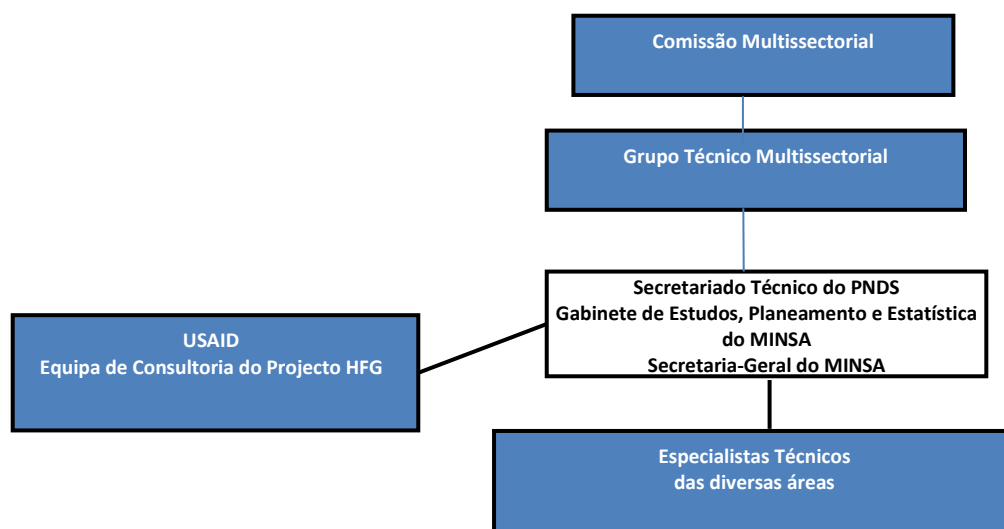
Comissão Multissectorial

Grupo Técnico Multissectorial

Secretariado Técnico do PNDS
Gabinete de Estudos, Planeamento e Estatística do MINSA
Secretaria-Geral do MINSA

USAID
Equipa de Consultoria do Projecto HFG

Especialistas Técnicos
das diversas áreas